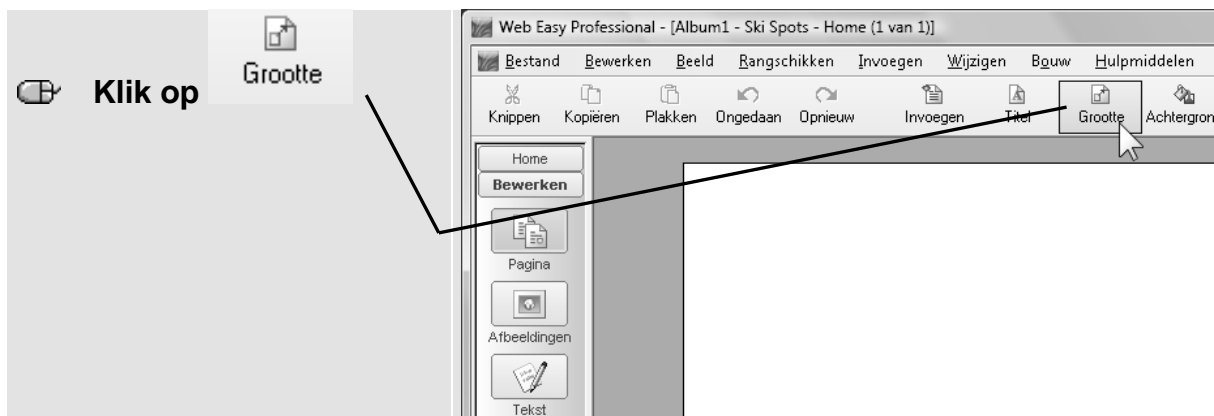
Klik op Grootte

Web Easy Professional - [Album1 - Ski Spots - Home (1 van 1)]

Bestand Bewerken Beeld Rangschikken Invoegen Wijzigen Bouw Hulpmiddelen

Knippen Kopiëren Plakken Ongedaan Opnieuw Invoegen Titel Grootte Achtergron

Home
Bewerken
Pagina
Afbeeldingen
Tekst